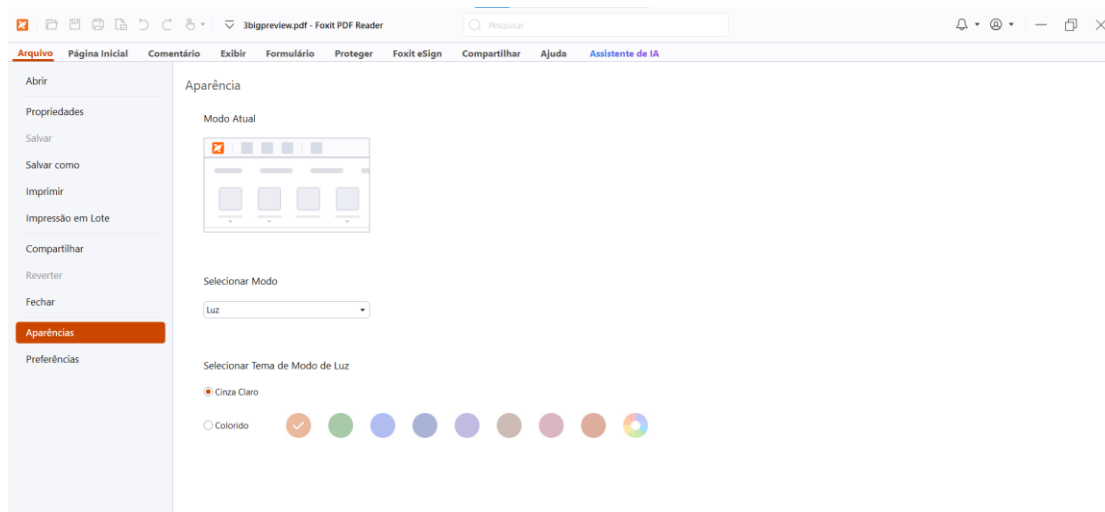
3bigpreview.pdf - Foxit PDF Reader

Pesquisar

Arquivo Página Inicial Comentário Exibir Formulário Proteger Foxit eSign Compartilhar Ajuda Assistente de IA

Abrir
Propriedades
Salvar
Salvar como
Imprimir
Impressão em Lote
Compartilhar
Reverter
Fechar
Aparências
Preferências

Aparência

Modo Atual

Selecionar Modo

Luz

Selecionar Tema de Modo de Luz

Cinza Claro

Colorido